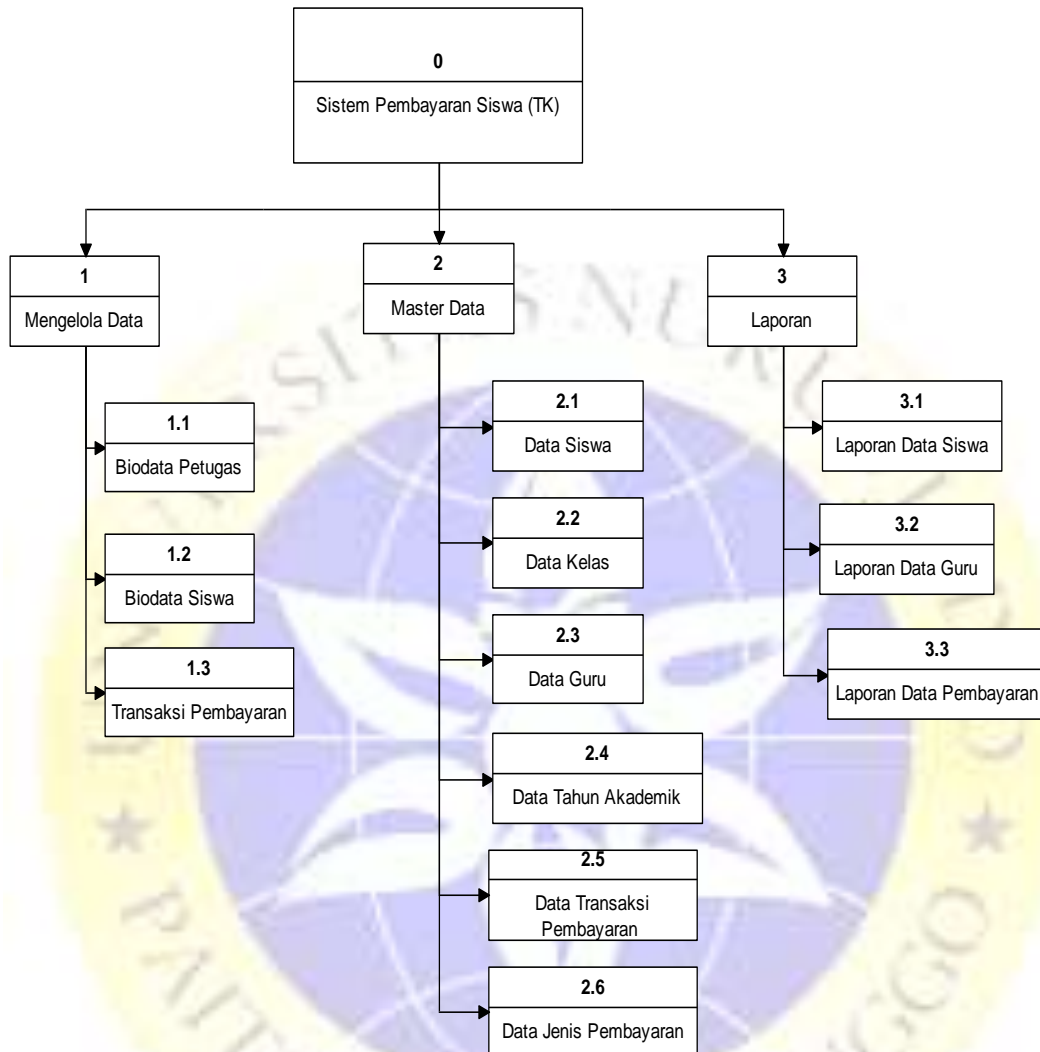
0
Sistem Pembayaran Siswa (TK)

1
Mengelola Data

1.1
Biodata Petugas

1.2
Biodata Siswa

1.3
Transaksi Pembayaran

2
Master Data

2.1
Data Siswa

2.2
Data Kelas

2.3
Data Guru

2.4
Data Tahun Akademik

2.5
Data Transaksi Pembayaran

2.6
Data Jenis Pembayaran

3
Laporan

3.1
Laporan Data Siswa

3.2
Laporan Data Guru

3.3
Laporan Data Pembayaran